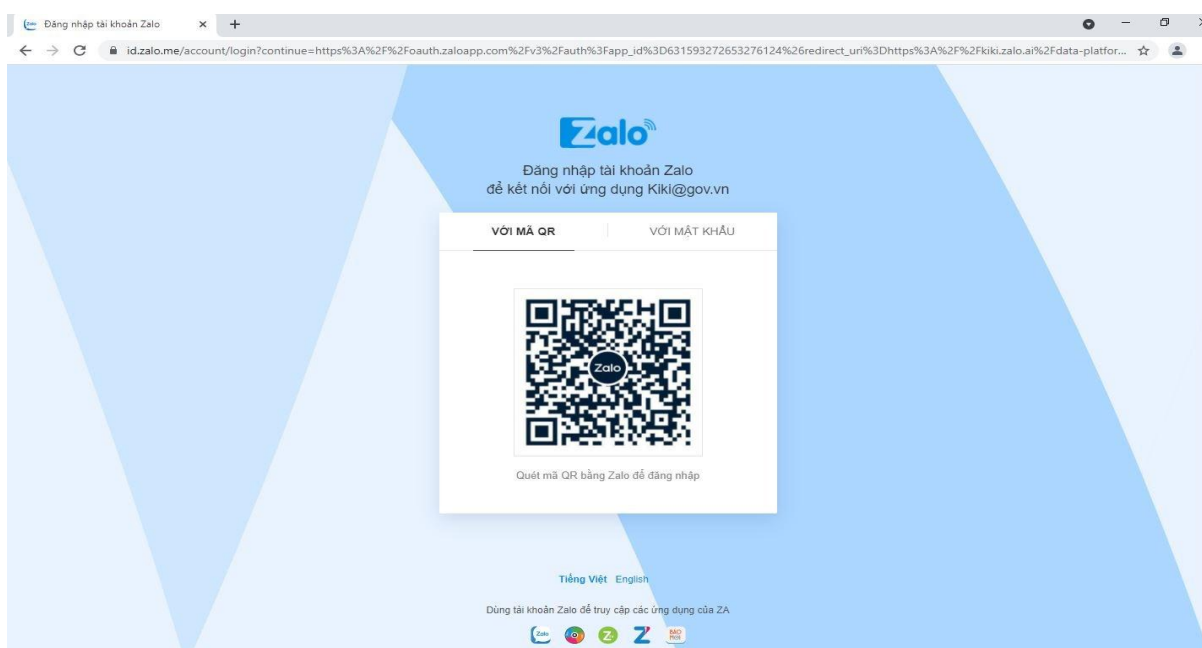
Đăng nhập tài khoản Zalo

id.zalo.me/account/login?continue=https%3A%2F%2Foauth.zaloapp.com%2Fv3%2Fauth%3Fapp_id%3D631593272653276124%26redirect_uri%3Dhttps%3A%2F%2Fkiki.zalo.ai%2Fdata-platfor...

Zalo

Đăng nhập tài khoản Zalo
để kết nối với ứng dụng Kiki@gov.vn

VỚI MÃ QR | VỚI MẬT KHẨU

Zalo

Quét mã QR bằng Zalo để đăng nhập

Tiếng Việt English

Dùng tài khoản Zalo để truy cập các ứng dụng của ZA

Zalo